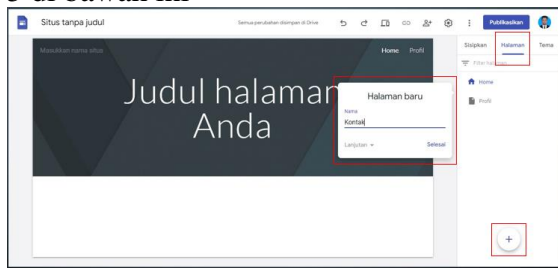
Situs tanpa judul

Semua perubahan disimpan di Drive

Publikasikan

Masukkan nama situs

Home Profil

Judul halaman Anda

Halaman baru

Nama

Kontak

Lanjutan

Selesai

Sisipkan Halaman Tema

Filter halaman

Home

Profil

+